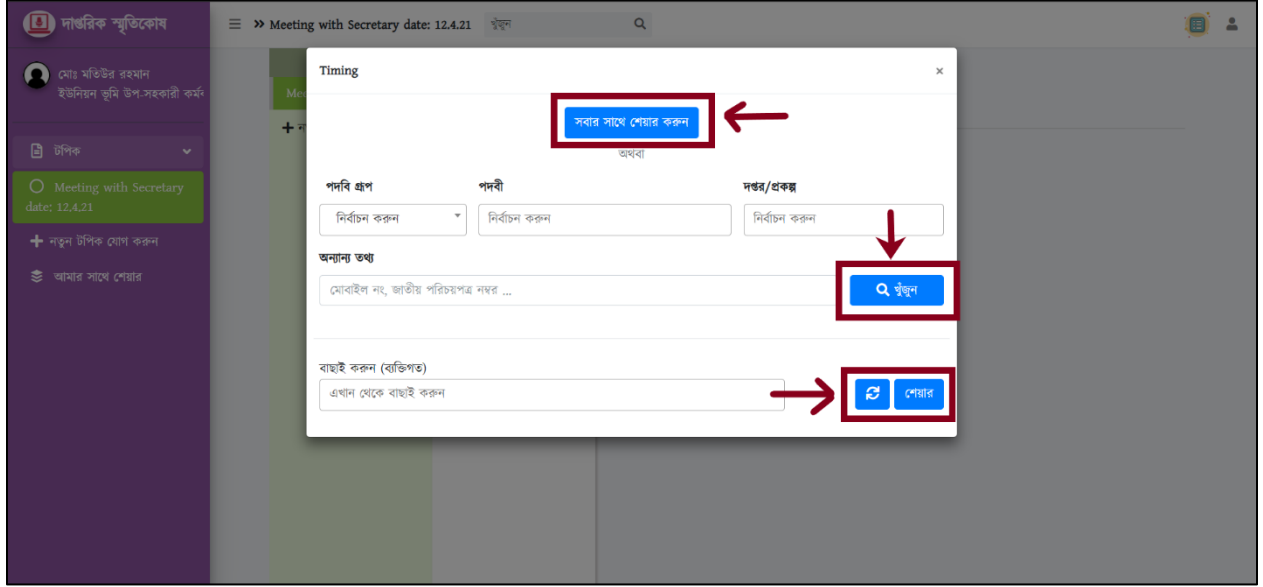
দাপ্তরিক স্মৃতিকোষ

≡ » Meeting with Secretary date: 12.4.21 খুঁজুন

মোঃ মতিউর রহমান
ইউনিয়ন ভূমি উপ-সহকারী কর্ম

টপিক

Meeting with Secretary date: 12.4.21

নতুন টপিক যোগ করুন

আমার সাথে শেয়ার

Mee

+ ন

Timing ×

সবার সাথে শেয়ার করুন

অথবা

পদবি গ্রুপ

নির্বাচন করুন

পদবী

নির্বাচন করুন

দপ্তর/প্রকল্প

নির্বাচন করুন

অন্যান্য তথ্য

মোবাইল নং, জাতীয় পরিচয়পত্র নম্বর ...

খুঁজুন

বাছাই করুন (ব্যক্তিগত)

এখান থেকে বাছাই করুন

শেয়ার